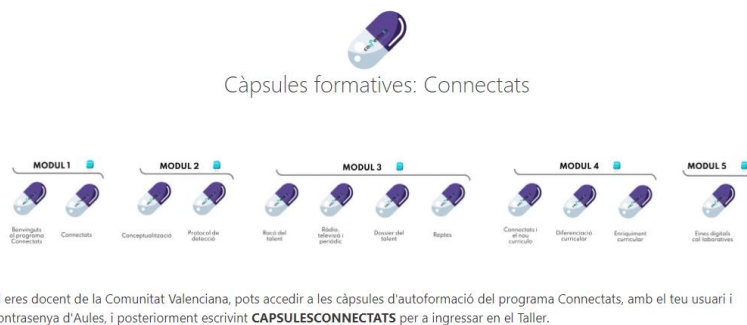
Càpsules formatives: Connectats

MODUL 1

Benvinguts al programa Connectats

Connectats

MODUL 2

Conceptualització

Protocol de detecció

MODUL 3

Racó del talent

Ràdio, televisió i periòdic

Dossier del talent

Reptes

MODUL 4

Connectats i el nou currículo

Diferenciació curricular

Enriquiment curricular

MODUL 5

Eines digitals cal laboratives

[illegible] eres docent de la Comunitat Valenciana, pots accedir a les càpsules d'autoformació del programa Connectats, amb el teu usuari i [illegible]ontrasenya d'Aules, i posteriorment escrivint **CAPSULESCONNECTATS** per a ingressar en el Taller.